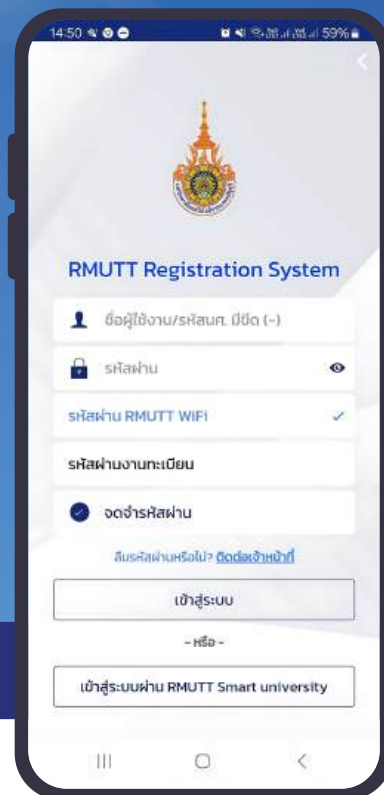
14:50 59%

RMUTT Registration System

ชื่อผู้ใช้งาน/รหัสนศ. มีขีด (-)

รหัสผ่าน

รหัสผ่าน RMUTT WIFI

รหัสผ่านงานทะเบียน

จดจำรหัสผ่าน

ลืมรหัสผ่านหรือไม่? ติดต่อเจ้าหน้าที่

เข้าสู่ระบบ

- หรือ -

เข้าสู่ระบบผ่าน RMUTT Smart university